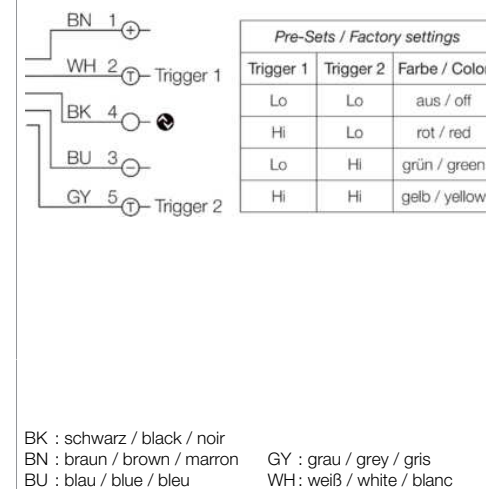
BN 1 +
WH 2 T Trigger 1
BK 4
BU 3 –
GY 5 T Trigger 2

| Pre-Sets / Factory settings | | |
|---|---|---|
| Trigger 1 | Trigger 2 | Farbe / Color |
| Lo | Lo | aus / off |
| Hi | Lo | rot / red |
| Lo | Hi | grün / green |
| Hi | Hi | gelb / yellow |

BK : schwarz / black / noir
BN : braun / brown / marron
BU : blau / blue / bleu
GY : grau / grey / gris
WH : weiß / white / blanc